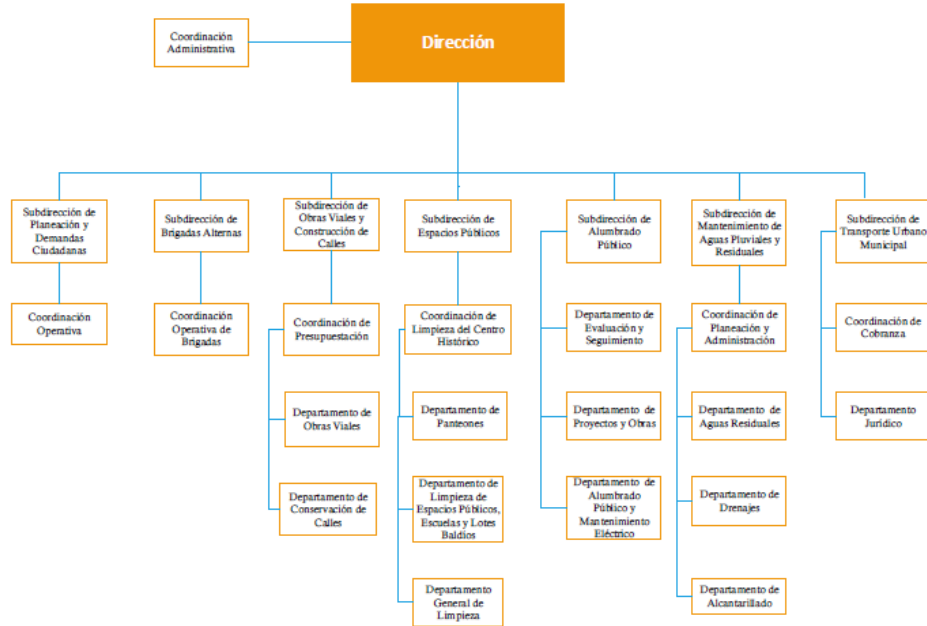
Coordinación Administrativa

Dirección

Subdirección de Planeación y Demandas Ciudadanas

Coordinación Operativa

Subdirección de Brigadas Alternas

Coordinación Operativa de Brigadas

Subdirección de Obras Viales y Construcción de Calles

Coordinación de Presupuestación

Departamento de Obras Viales

Departamento de Conservación de Calles

Subdirección de Espacios Públicos

Coordinación de Limpieza del Centro Histórico

Departamento de Panteones

Departamento de Limpieza de Espacios Públicos, Escuelas y Lotes Baldíos

Departamento General de Limpieza

Subdirección de Alumbrado Público

Departamento de Evaluación y Seguimiento

Departamento de Proyectos y Obras

Departamento de Alumbrado Público y Mantenimiento Eléctrico

Subdirección de Mantenimiento de Aguas Pluviales y Residuales

Coordinación de Planeación y Administración

Departamento de Aguas Residuales

Departamento de Drenajes

Departamento de Alcantarillado

Subdirección de Transporte Urbano Municipal

Coordinación de Cobranza

Departamento Jurídico